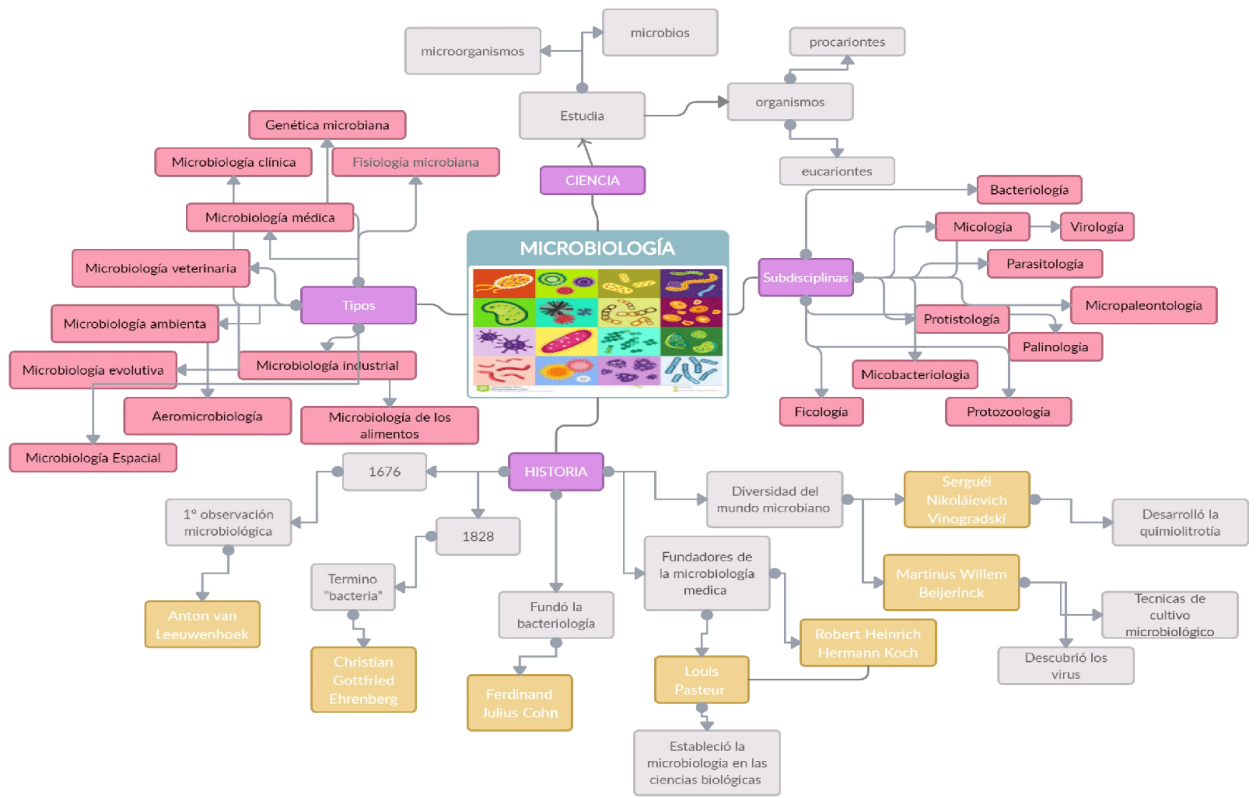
MICROBIOLOGÍA

CIENCIA

Estudia

microbios

microorganismos

organismos

procariontes

eucariontes

Tipos

Genética microbiana

Microbiología clínica

Fisiología microbiana

Microbiología médica

Microbiología veterinaria

Microbiología ambienta

Microbiología evolutiva

Microbiología industrial

Aeromicrobiología

Microbiología de los alimentos

Microbiología Espacial

Subdisciplinas

Bacteriología

Micología

Virología

Parasitología

Micropaleontología

Protistología

Palinologia

Micobacteriología

Ficología

Protozoología

HISTORIA

1676

1° observación microbiológica

Anton van Leeuwenhoek

1828

Termino "bacteria"

Christian Gottfried Ehrenberg

Fundó la bacteriología

Ferdinand Julius Cohn

Fundadores de la microbiología medica

Louis Pasteur

Estableció la microbiología en las ciencias biológicas

Robert Heinrich Hermann Koch

Diversidad del mundo microbiano

Serguéi Nikoláievich Vinogradski

Desarrolló la quimiolitrotía

Martinus Willem Beijerinck

Tecnicas de cultivo microbiológico

Descubrió los virus